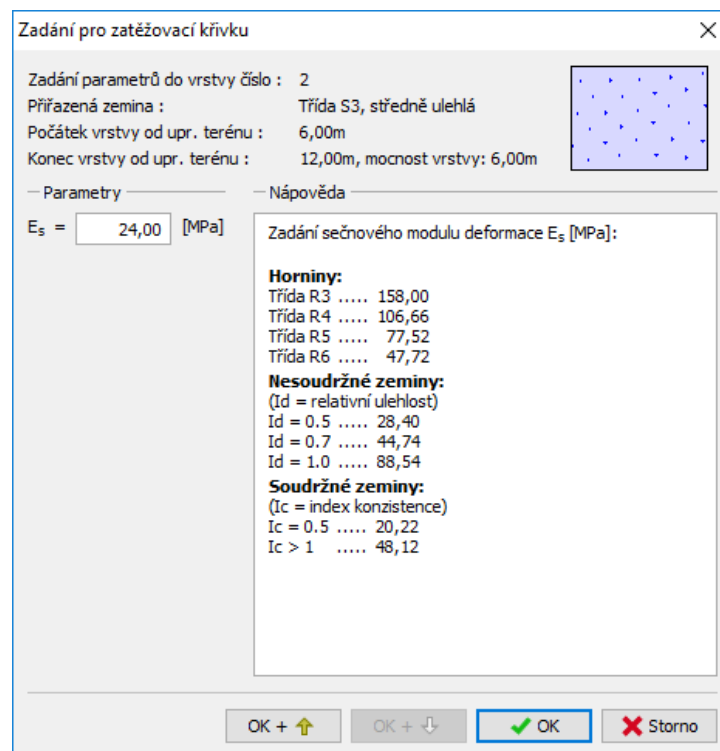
Zadání pro zatěžovací křivku

Zadání parametrů do vrstvy číslo : 2
Přiřazená zemina : Třída S3, středně ulehlá
Počátek vrstvy od upr. terénu : 6,00m
Konec vrstvy od upr. terénu : 12,00m, mocnost vrstvy: 6,00m

Parametry

$E_s$ = 24,00 [MPa]

Nápověda

Zadání sečnového modulu deformace $E_s$ [MPa]:

Horniny:
Třída R3 ..... 158,00
Třída R4 ..... 106,66
Třída R5 ..... 77,52
Třída R6 ..... 47,72
Nesoudržné zeminy:
(Id = relativní ulehlost)
Id = 0.5 ..... 28,40
Id = 0.7 ..... 44,74
Id = 1.0 ..... 88,54
Soudržné zeminy:
(Ic = index konzistence)
Ic = 0.5 ..... 20,22
Ic > 1 ..... 48,12

OK + | OK + | OK | Storno